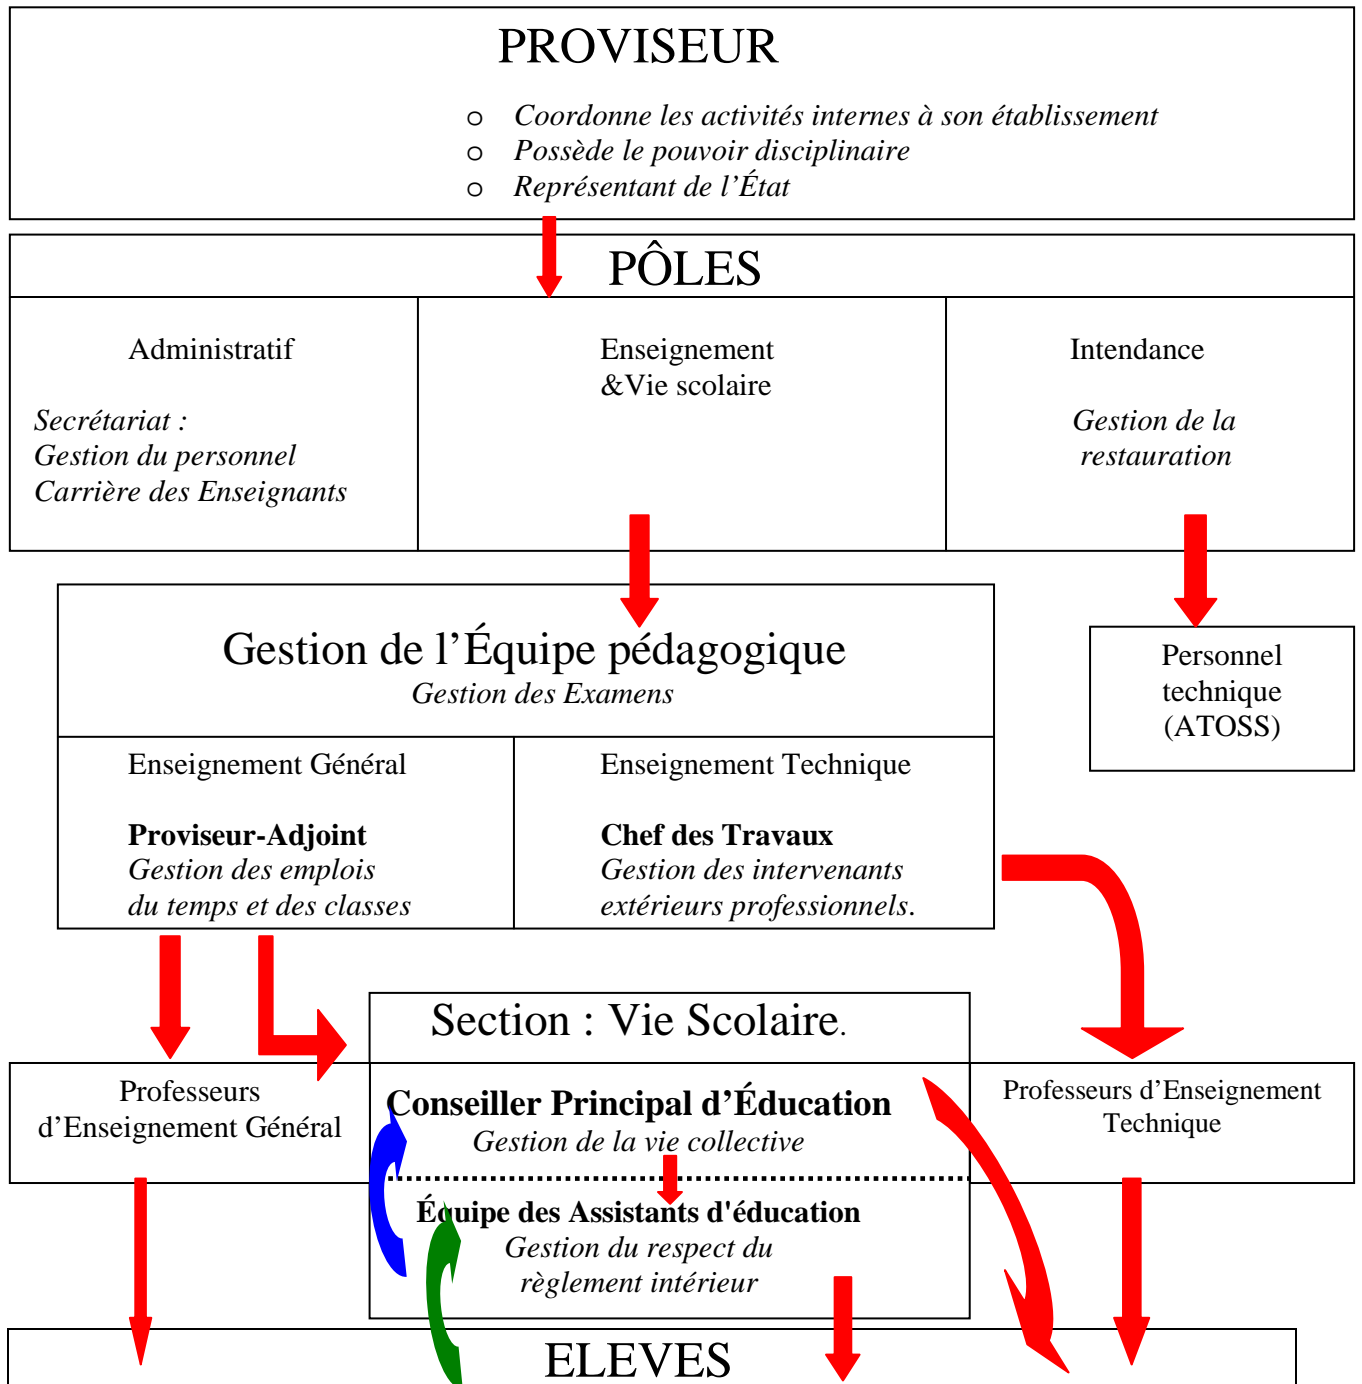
PROVISEUR

- Coordonne les activités internes à son établissement
- Possède le pouvoir disciplinaire
- Représentant de l'État

PÔLES

Administratif

Secrétariat :
Gestion du personnel
Carrière des Enseignants

Enseignement
&Vie scolaire

Intendance

Gestion de la restauration

Gestion de l'Équipe pédagogique
Gestion des Examens

Personnel technique (ATOSS)

Enseignement Général

**Proviseur-Adjoint**
Gestion des emplois du temps et des classes

Enseignement Technique

**Chef des Travaux**
Gestion des intervenants extérieurs professionnels.

Section : Vie Scolaire.

Professeurs d'Enseignement Général

**Conseiller Principal d'Éducation**
Gestion de la vie collective

Professeurs d'Enseignement Technique

**Équipe des Assistants d'éducation**
Gestion du respect du règlement intérieur

ELEVES